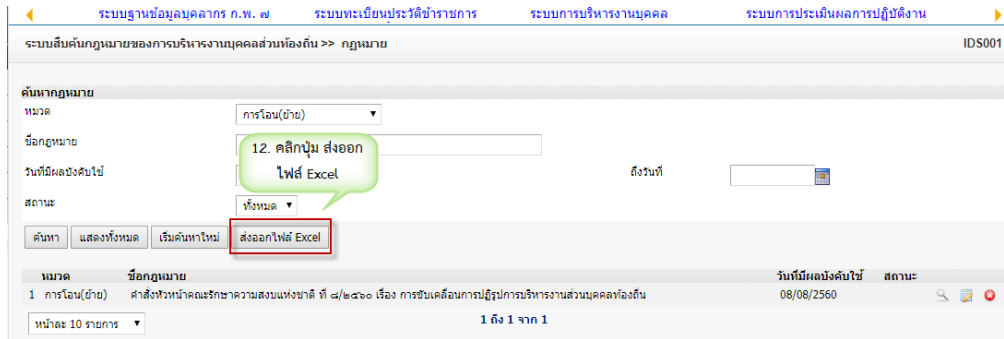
ระบบฐานข้อมูลบุคลากร ก.พ. ๗ ระบบทะเบียนประวัติข้าราชการ ระบบการบริหารงานบุคคล ระบบการประเมินผลการปฏิบัติงาน

ระบบสืบค้นกฎหมายของการบริหารงานบุคคลส่วนท้องถิ่น >> กฎหมาย

IDS001

ค้นหากฎหมาย

หมวด การโอน(ย้าย)

ชื่อกฎหมาย

วันที่มีผลบังคับใช้

ถึงวันที่

สถานะ ทั้งหมด

12. คลิกปุ่ม ส่งออกไฟล์ Excel

ค้นหา แสดงทั้งหมด เริ่มค้นหาใหม่ ส่งออกไฟล์ Excel

| | หมวด | ชื่อกฎหมาย | วันที่มีผลบังคับใช้ | สถานะ |
|---|---|---|---|---|
| 1 | การโอน(ย้าย) | คำสั่งหัวหน้าคณะรักษาความสงบแห่งชาติ ที่ ๘/๒๕๖๐ เรื่อง การขับเคลื่อนการปฏิรูปการบริหารงานส่วนบุคคลท้องถิ่น | 08/08/2560 | |

หน้าละ 10 รายการ

1 ถึง 1 จาก 1